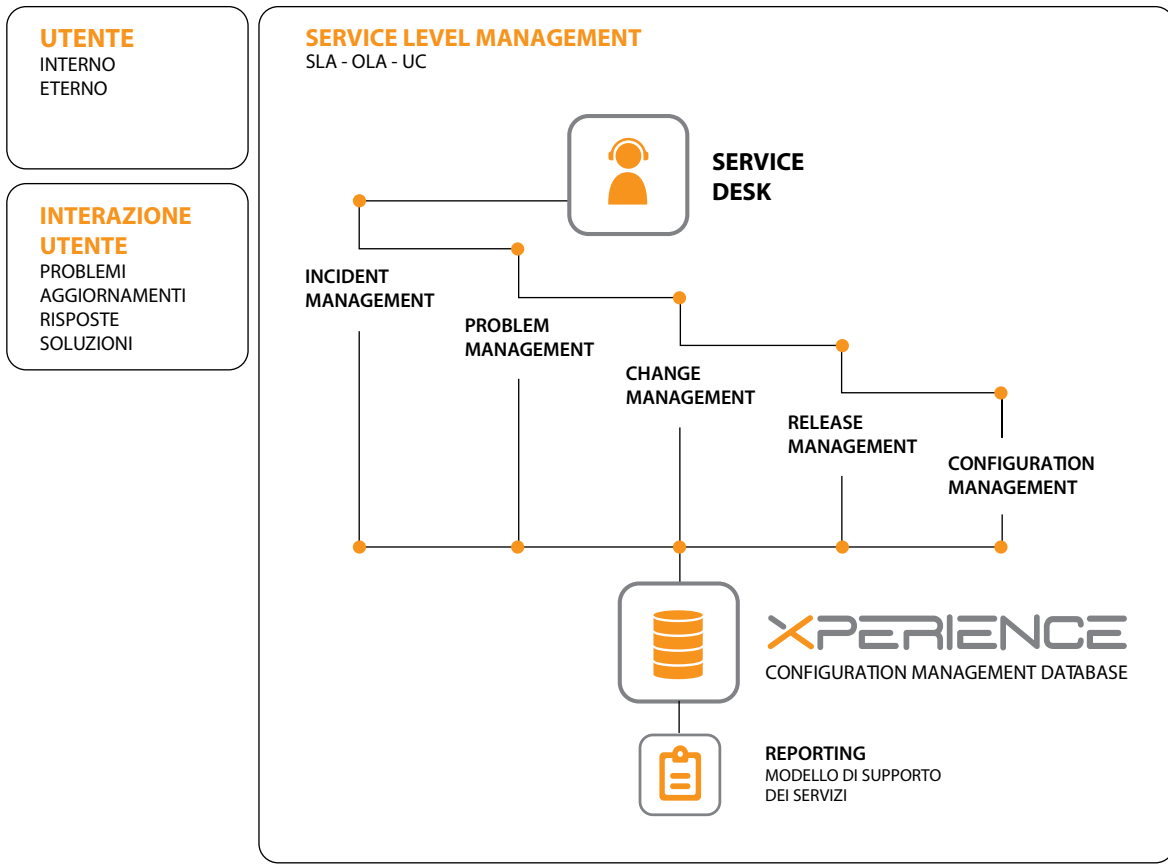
UTENTE
INTERNO
ETERNO

INTERAZIONE UTENTE
PROBLEMI
AGGIORNAMENTI
RISPOSTE
SOLUZIONI

SERVICE LEVEL MANAGEMENT
SLA - OLA - UC

SERVICE DESK

INCIDENT MANAGEMENT

PROBLEM MANAGEMENT

CHANGE MANAGEMENT

RELEASE MANAGEMENT

CONFIGURATION MANAGEMENT

XPERIENCE
CONFIGURATION MANAGEMENT DATABASE

REPORTING
MODELLO DI SUPPORTO DEI SERVIZI